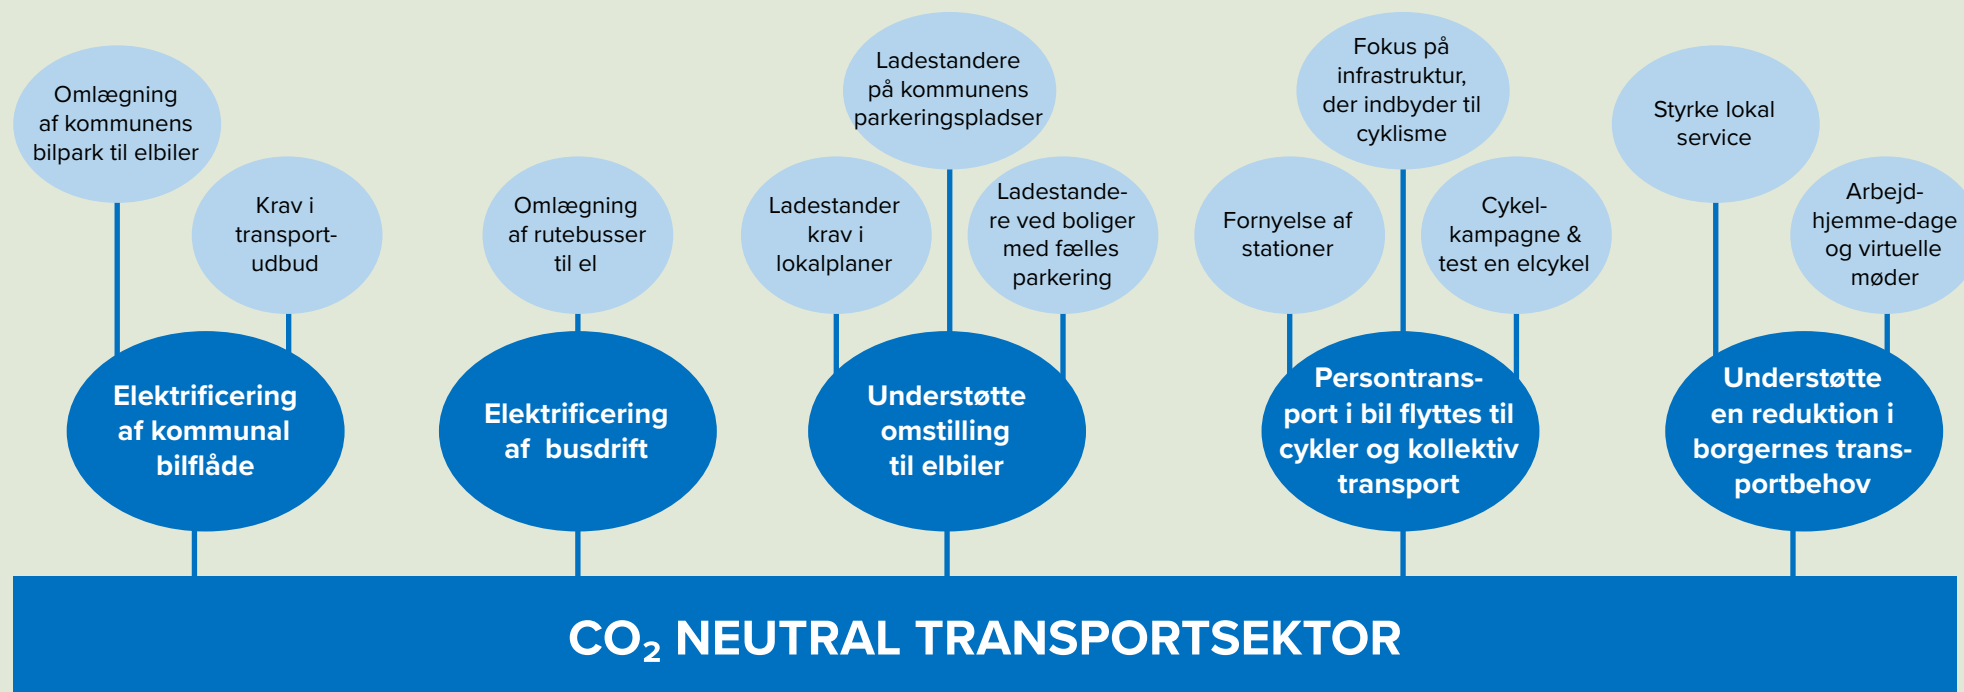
Omlægning af kommunens bilpark til elbiler

Krav i transportudbud

Elektrificering af kommunal bilflåde

Omlægning af rutebusser til el

Elektrificering af busdrift

Ladestandere på kommunens parkeringspladser

Ladestander krav i lokalplaner

Ladestandere ved boliger med fælles parkering

Understøtte omstilling til elbiler

Fokus på infrastruktur, der indbyder til cyklisme

Fornyelse af stationer

Cykelkampagne & test en elcykel

Persontransport i bil flyttes til cykler og kollektiv transport

Styrke lokal service

Arbejd-hjemme-dage og virtuelle møder

Understøtte en reduktion i borgernes transportbehov

$CO_2$ NEUTRAL TRANSPORTSEKTOR